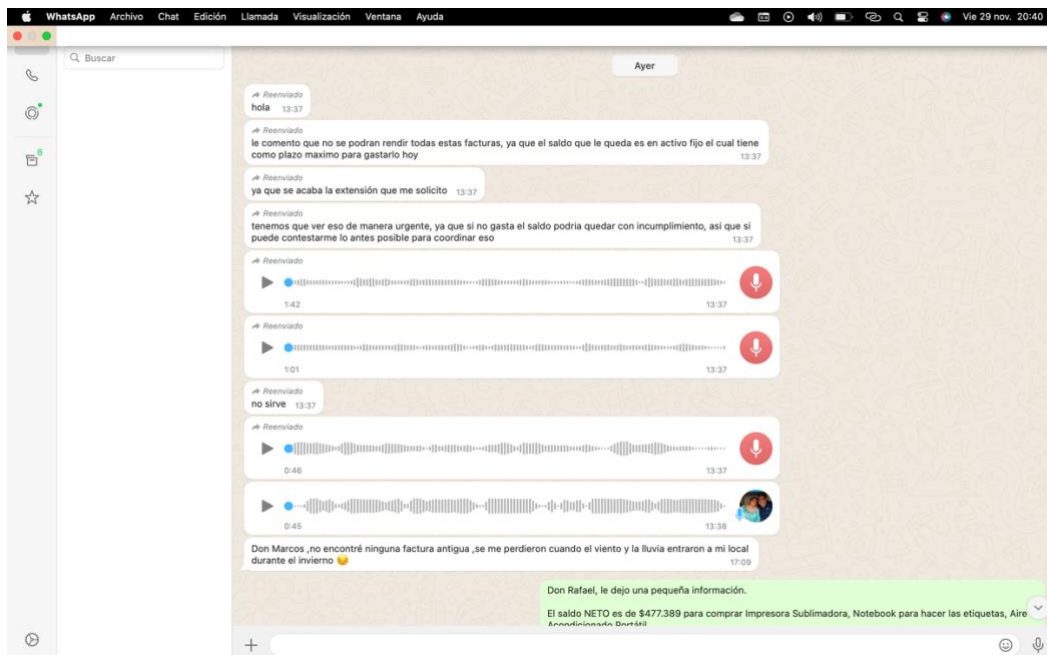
WhatsApp Archivo Chat Edición Llamada Visualización Ventana Ayuda Vie 29 nov. 20:40

Buscar

6

Ayer

Reenviado
hola 13:37

Reenviado
le comento que no se podran rendir todas estas facturas, ya que el saldo que le queda es en activo fijo el cual tiene como plazo maximo para gastarlo hoy 13:37

Reenviado
ya que se acaba la extensión que me solicito 13:37

Reenviado
tenemos que ver eso de manera urgente, ya que si no gasta el saldo podria quedar con incumplimiento, asi que si puede contestarme lo antes posible para coordinar eso 13:37

Reenviado
1:42 13:37

Reenviado
1:01 13:37

Reenviado
no sirve 13:37

Reenviado
0:46 13:37

0:45 13:38

Don Marcos ,no encontré ninguna factura antigua ,se me perdieron cuando el viento y la lluvia entraron a mi local durante el invierno 😔 17:09

Don Rafael, le dejo una pequeña información.

El saldo NETO es de $477.389 para comprar Impresora Sublimadora, Notebook para hacer las etiquetas, Aire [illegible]